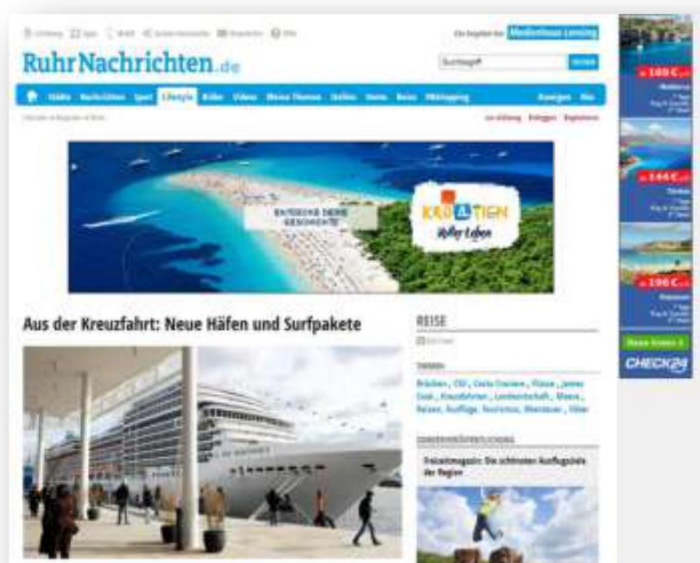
RuhrNachrichten.de

Ein Angebot von Medienhaus Lensing

Suchbegriff SUCHE

Städte Nachrichten Sport Lifestyle Bilder Videos Meine Themen Online Home Reise Pflichtgang Anzeigen Abo

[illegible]

ENTDECKE DEINE GESCHICHTE

KROATIEN Voller Leben

Aus der Kreuzfahrt: Neue Häfen und Surfpakete

REISE

THEMEN

Bräuchen , CSU , Costa Crociere , Flüsse , James Cook , Kreuzfahrten , Landwirtschaft , Meere , Reisen, Ausflüge, Tourismus , Überraschung , Viren

SONDERVERÖFFENTLICHUNG

Freizeitmagazin: Die schönsten Ausflugsziele der Region

189 €

144 €

196 €

Reise finden ›

CHECK24